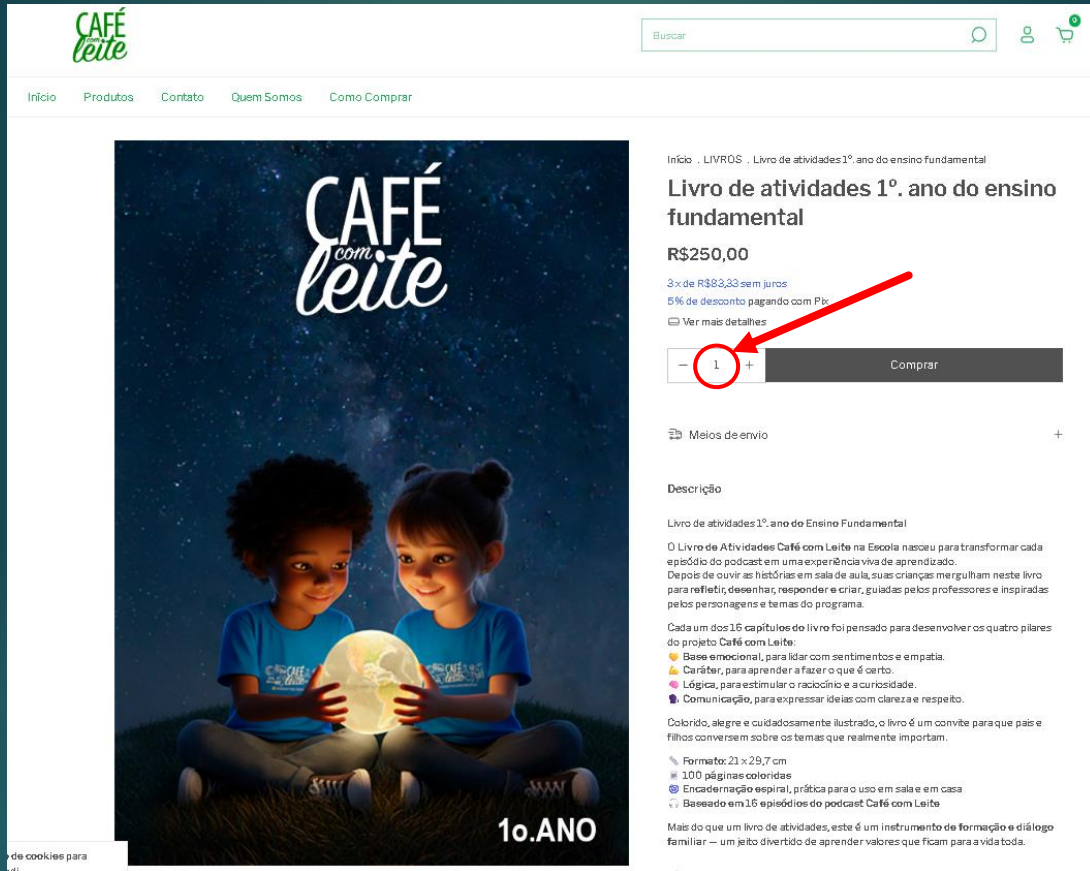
CAFÉ com leite

Buscar

0

Início Produtos Contato Quem Somos Como Comprar

CAFÉ com leite

CAFÉ com leite

1o.ANO

Início . LIVROS . Livro de atividades 1º. ano do ensino fundamental

Livro de atividades 1º. ano do ensino fundamental

R$250,00

3 x de R$83,33 sem juros
5% de desconto pagando com Pix

Ver mais detalhes

– 1 + Comprar

Meios de envio +

Descrição

Livro de atividades 1º. ano do Ensino Fundamental

O Livro de Atividades Café com Leite na Escola nasceu para transformar cada episódio do podcast em uma experiência viva de aprendizado.
Depois de ouvir as histórias em sala de aula, suas crianças mergulham neste livro para refletir, desenhar, responder e criar, guiadas pelos professores e inspiradas pelos personagens e temas do programa.

Cada um dos 16 capítulos do livro foi pensado para desenvolver os quatro pilares do projeto Café com Leite:
Base emocional, para lidar com sentimentos e empatia.
Caráter, para aprender a fazer o que é certo.
Lógica, para estimular o raciocínio e a curiosidade.
Comunicação, para expressar ideias com clareza e respeito.

Colorido, alegre e cuidadosamente ilustrado, o livro é um convite para que pais e filhos conversem sobre os temas que realmente importam.

Formato: 21 x 29,7 cm
100 páginas coloridas
Encadernação espiral, prática para o uso em sala e em casa
Baseado em 16 episódios do podcast Café com Leite

Mais do que um livro de atividades, este é um instrumento de formação e diálogo familiar — um jeito divertido de aprender valores que ficam para a vida toda.

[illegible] de cookies para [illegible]